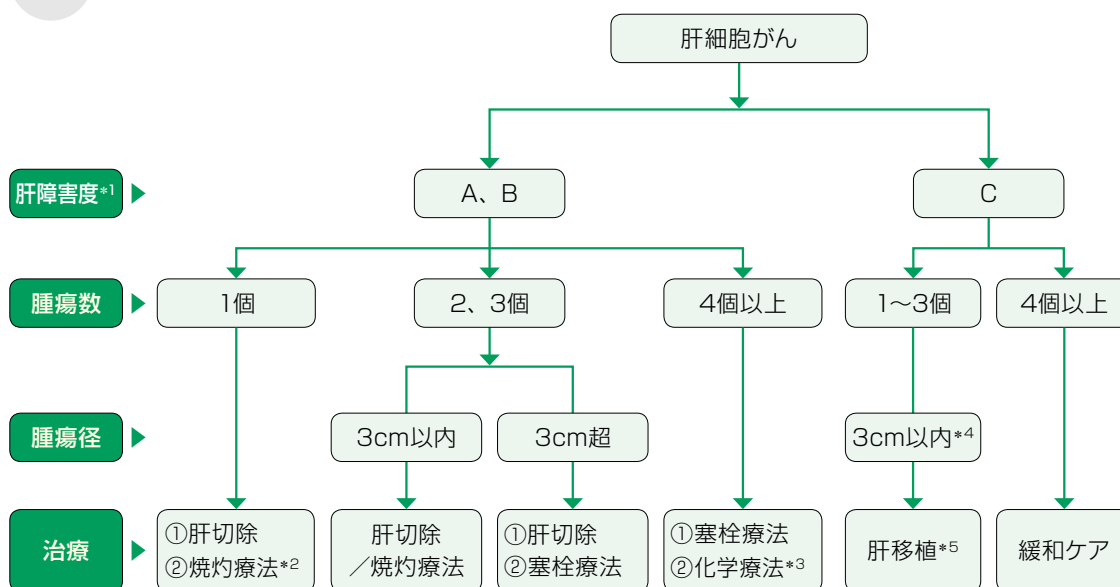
肝細胞がん

肝障害度*1
A、B
C

腫瘍数
1個
2、3個
4個以上
1～3個
4個以上

腫瘍径
3cm以内
3cm超
3cm以内*4

治療
①肝切除
②焼灼療法*2
肝切除
／焼灼療法
①肝切除
②塞栓療法
①塞栓療法
②化学療法*3
肝移植*5
緩和ケア